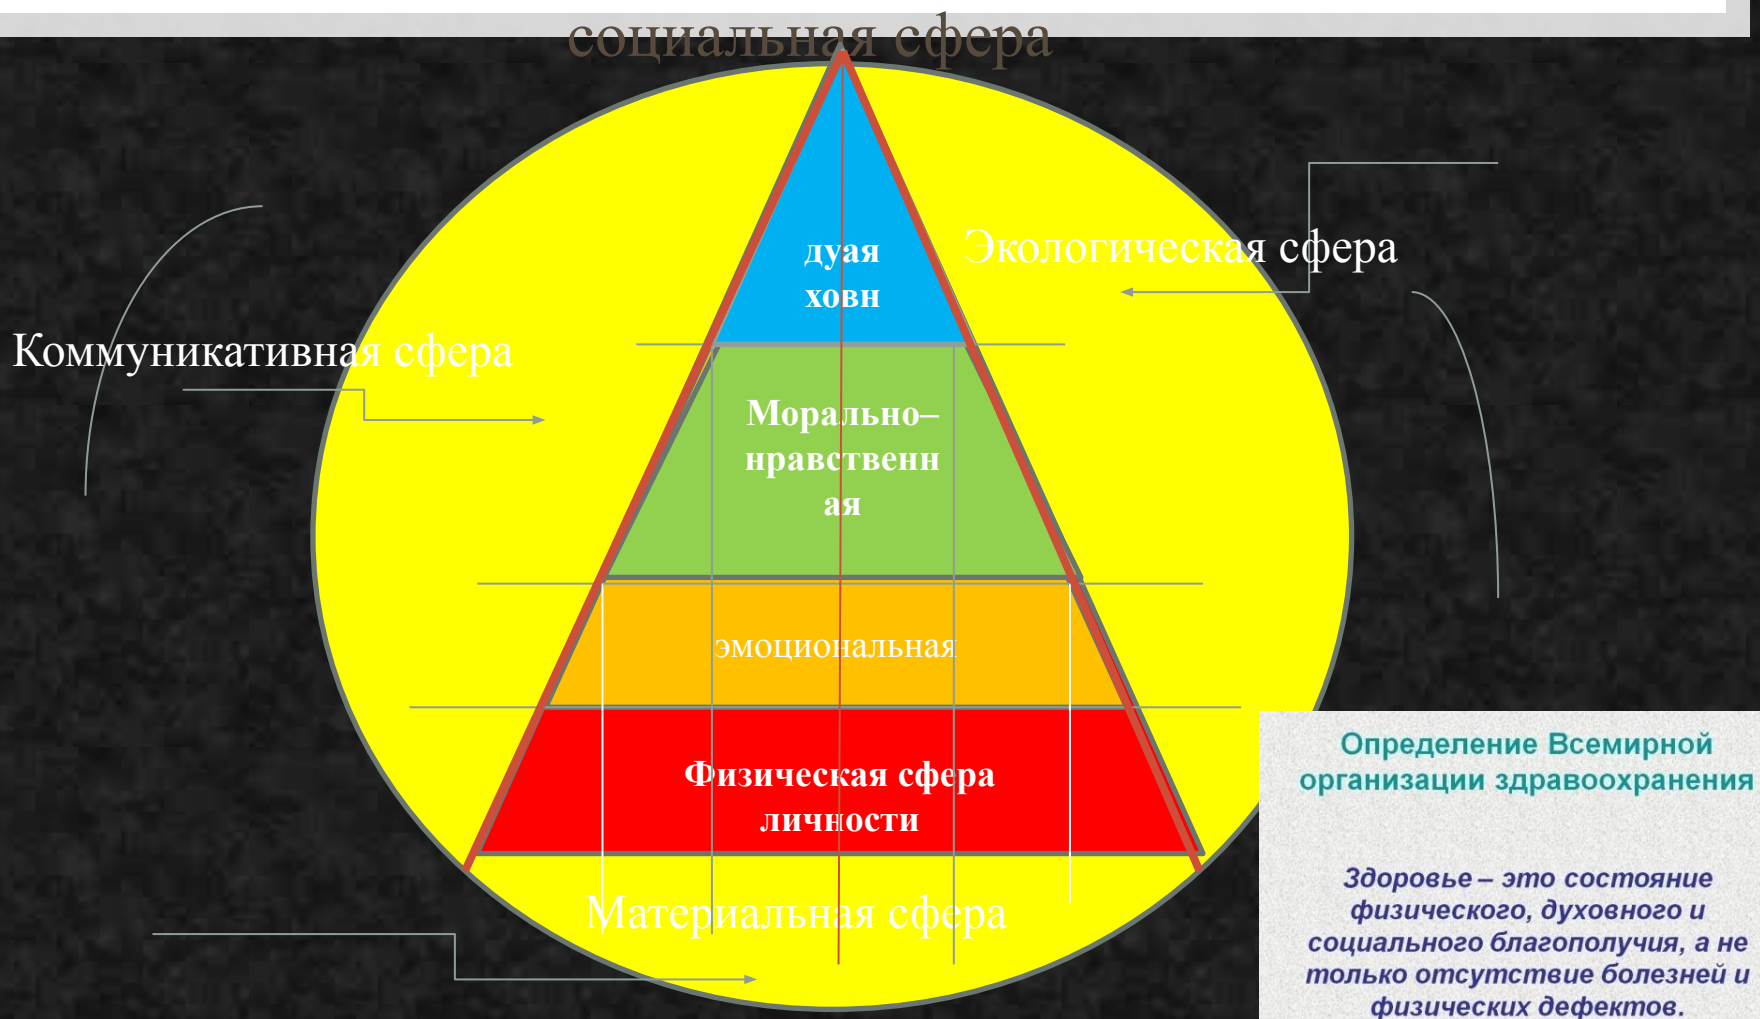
социальная сфера

дуая ховн

Экологическая сфера

Коммуникативная сфера

Морально–нравственная

эмоциональная

Физическая сфера личности

Материальная сфера

Определение Всемирной организации здравоохранения

Здоровье – это состояние физического, духовного и социального благополучия, а не только отсутствие болезней и физических дефектов.